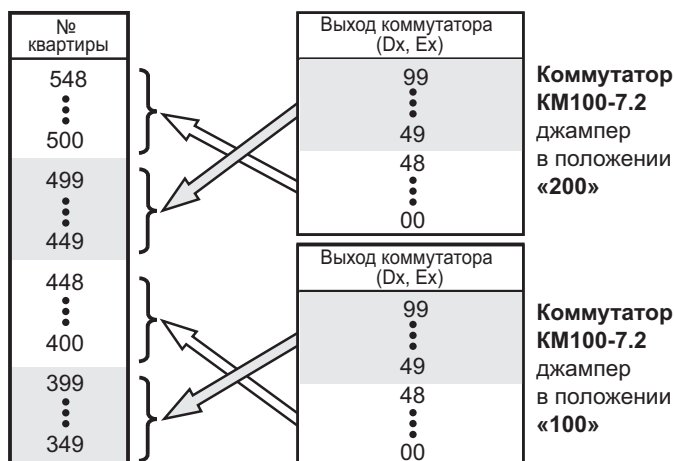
№ квартиры

548
⋮
500

499
⋮
449

448
⋮
400

399
⋮
349

Выход коммутатора (Dx, Ex)

99
⋮
49

48
⋮
00

**Коммутатор КМ100-7.2** джампер в положении **«200»**

Выход коммутатора (Dx, Ex)

99
⋮
49

48
⋮
00

**Коммутатор КМ100-7.2** джампер в положении **«100»**